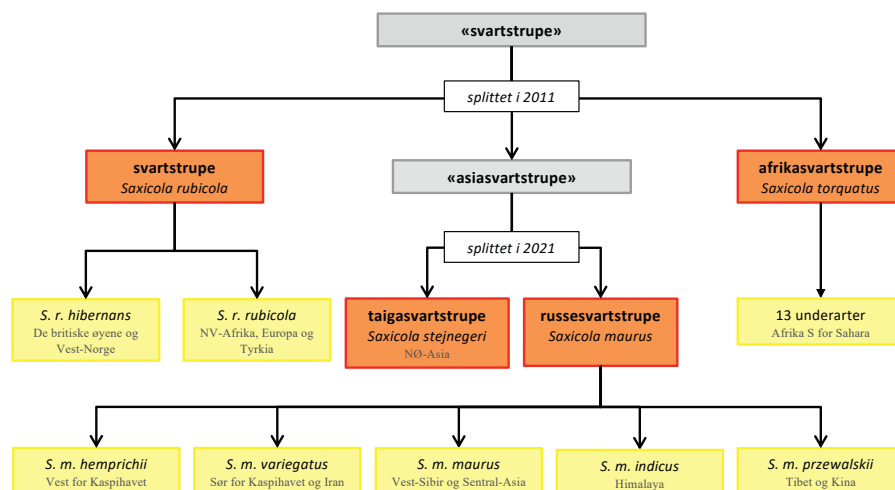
«svartstrupe»

splittet i 2011

svartstrupe
Saxicola rubicola

«asiasvartstrupe»

afrikasvartstrupe
Saxicola torquatus

splittet i 2021

S. r. hibernans
De britiske øyene og Vest-Norge

S. r. rubicola
NV-Afrika, Europa og Tyrkia

taigasvartstrupe
Saxicola stejnegeri
NØ-Asia

russesvartstrupe
Saxicola maurus

13 underarter
Afrika S for Sahara

S. m. hemprichii
Vest for Kaspihavet

S. m. variegatus
Sør for Kaspihavet og Iran

S. m. maurus
Vest-Sibir og Sentral-Asia

S. m. indicus
Himalaya

S. m. przewalskii
Tibet og Kina